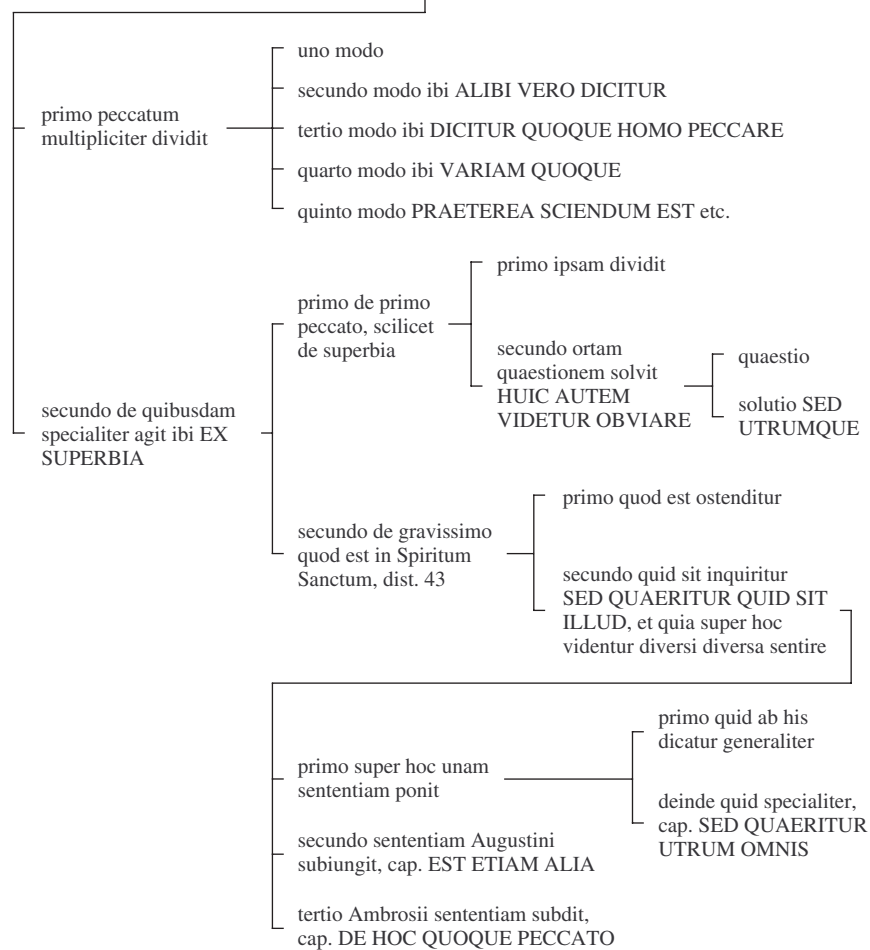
primo peccatum multipliciter dividit

uno modo

secundo modo ibi ALIBI VERO DICITUR

tertio modo ibi DICITUR QUOQUE HOMO PECCARE

quarto modo ibi VARIAM QUOQUE

quinto modo PRAETEREA SCIENDUM EST etc.

secundo de quibusdam specialiter agit ibi EX SUPERBIA

primo de primo peccato, scilicet de superbia

primo ipsam dividit

secundo ortam quaestionem solvit HUIC AUTEM VIDETUR OBVIARE

quaestio

solutio SED UTRUMQUE

secundo de gravissimo quod est in Spiritum Sanctum, dist. 43

primo quod est ostenditur

secundo quid sit inquiritur SED QUAERITUR QUID SIT ILLUD, et quia super hoc videntur diversi diversa sentire

primo super hoc unam sententiam ponit

primo quid ab his dicatur generaliter

deinde quid specialiter, cap. SED QUAERITUR UTRUM OMNIS

secundo sententiam Augustini subiungit, cap. EST ETIAM ALIA

tertio Ambrosii sententiam subdit, cap. DE HOC QUOQUE PECCATO